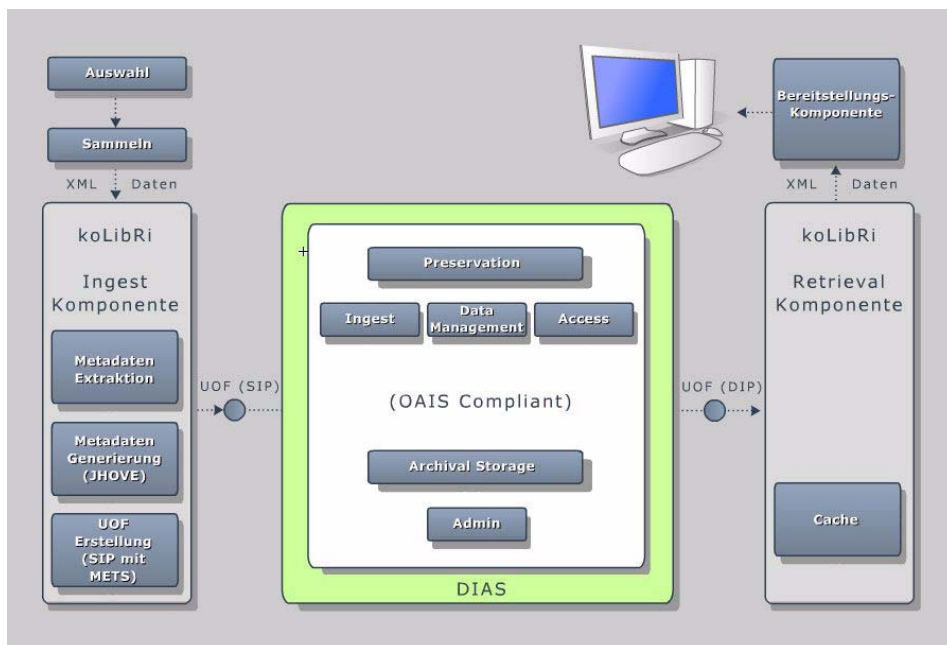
Auswahl

Sammeln

XML Daten

koLibRi

Ingest Komponente

Metadaten Extraktion

Metadaten Generierung (JHOVE)

UOF Erstellung (SIP mit METS)

UOF (SIP)

Preservation

Ingest

Data Management

Access

(OAIS Compliant)

Archival Storage

Admin

DIAS

UOF (DIP)

Bereitstellungs-Komponente

XML Daten

koLibRi

Retrieval Komponente

Cache